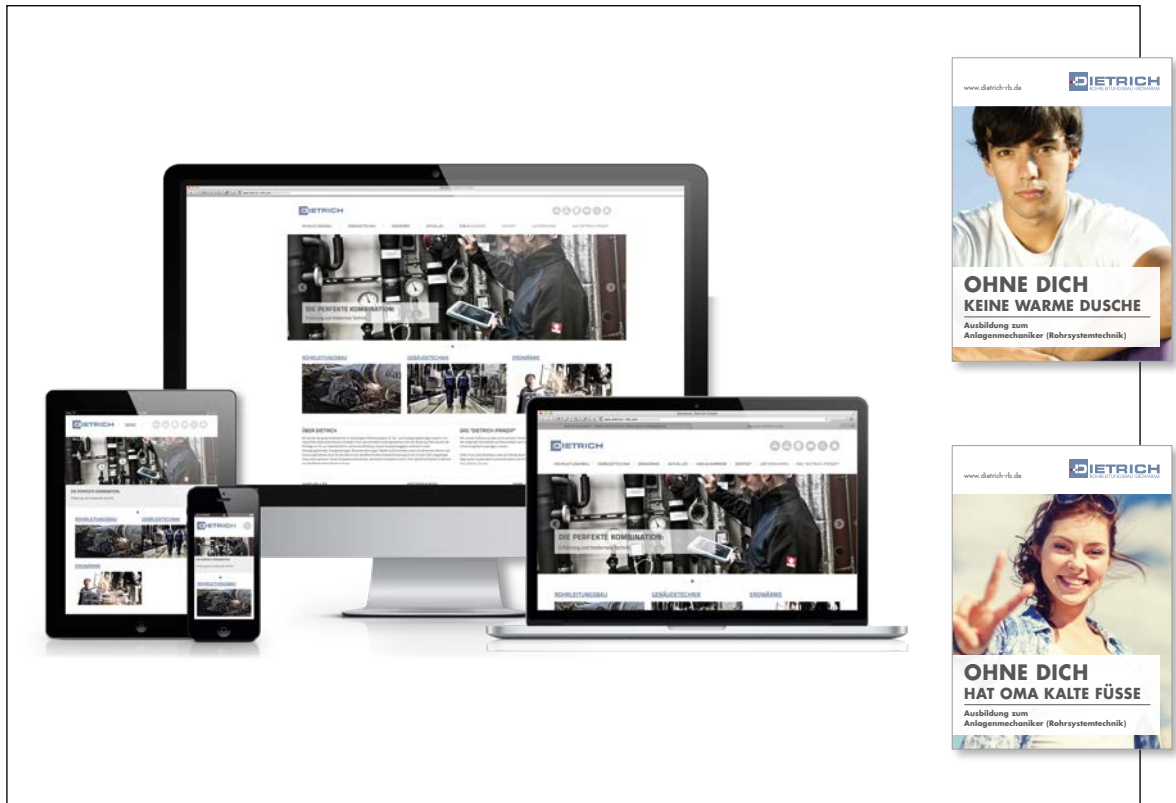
DIETRICH

DIE PERFEKTE KOMBINATION:

ROHRLEITUNGSBAU
GEBÄUDETECHNIK
ERDWÄRME

ÜBER DIETRICH
DAS "DIETRICH-PRINZIP"

DIETRICH

DIE PERFEKTE KOMBINATION:
Erfahrung und modernste Technik

ROHRLEITUNGSBAU
GEBÄUDETECHNIK
ERDWÄRME

www.dietrich-rb.de
DIETRICH
ROHRLEITUNGSBAU ERDWÄRME

OHNE DICH
KEINE WARME DUSCHE
Ausbildung zum
Anlagenmechaniker (Rohrsystemtechnik)

www.dietrich-rb.de
DIETRICH
ROHRLEITUNGSBAU ERDWÄRME

OHNE DICH
HAT OMA KALTE FÜSSE
Ausbildung zum
Anlagenmechaniker (Rohrsystemtechnik)